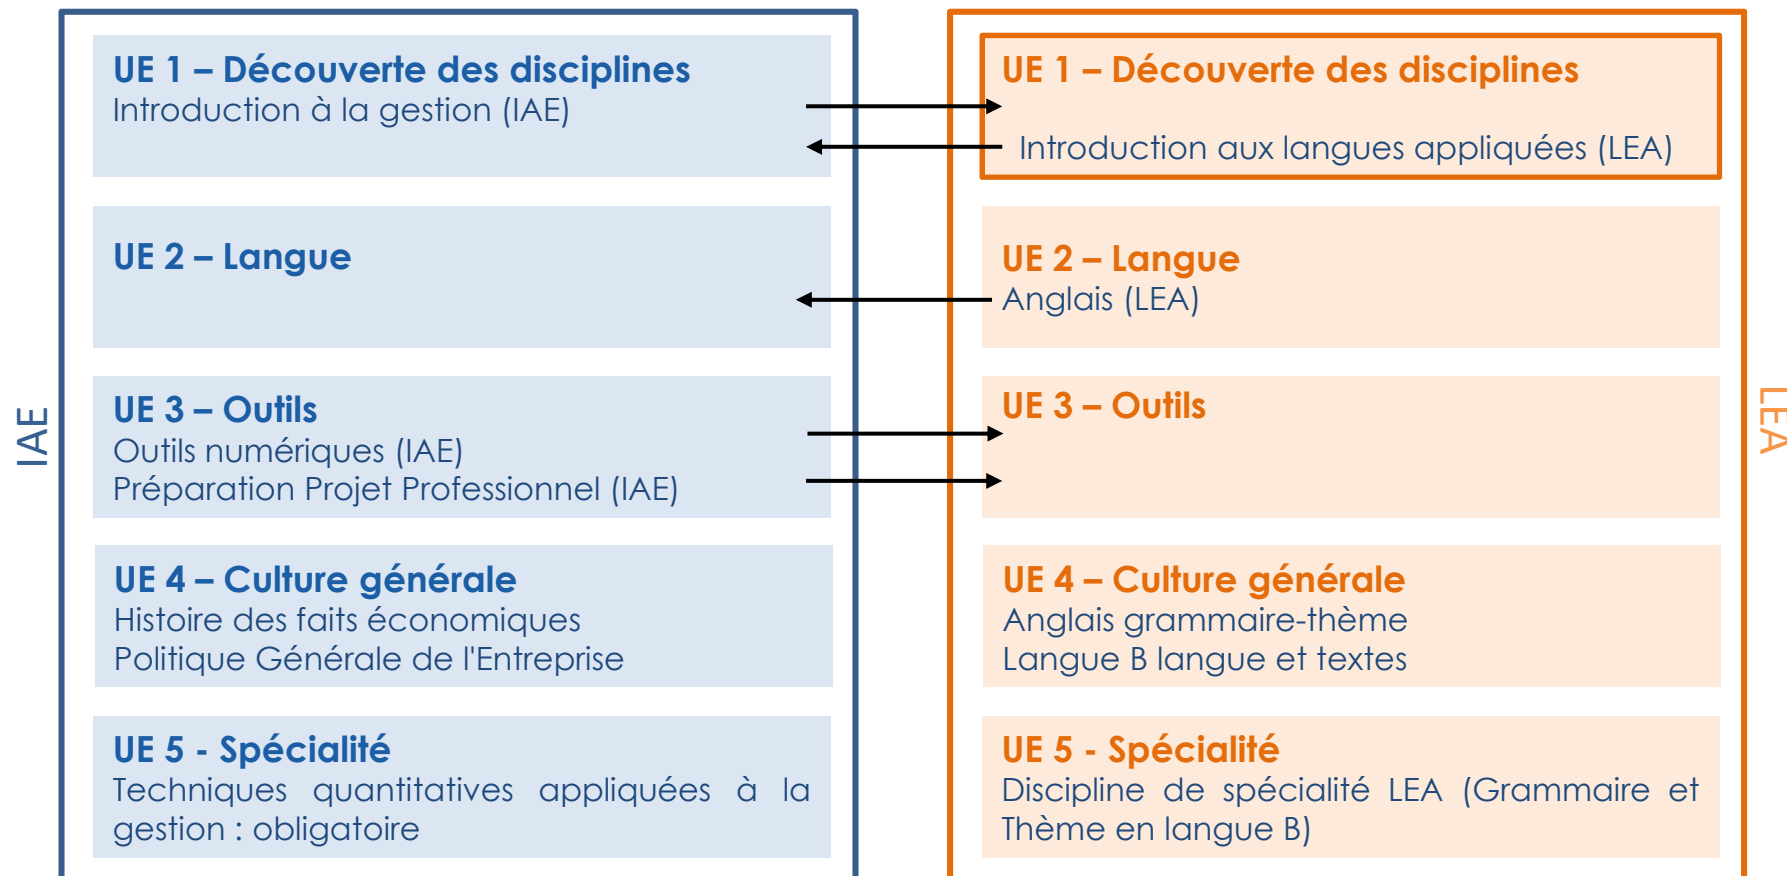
IAE

UE 1 – Découverte des disciplines
Introduction à la gestion (IAE)

UE 2 – Langue

UE 3 – Outils
Outils numériques (IAE)
Préparation Projet Professionnel (IAE)

UE 4 – Culture générale
Histoire des faits économiques
Politique Générale de l'Entreprise

UE 5 - Spécialité
Techniques quantitatives appliquées à la gestion : obligatoire

LEA

UE 1 – Découverte des disciplines
Introduction aux langues appliquées (LEA)

UE 2 – Langue
Anglais (LEA)

UE 3 – Outils

UE 4 – Culture générale
Anglais grammaire-thème
Langue B langue et textes

UE 5 - Spécialité
Discipline de spécialité LEA (Grammaire et Thème en langue B)